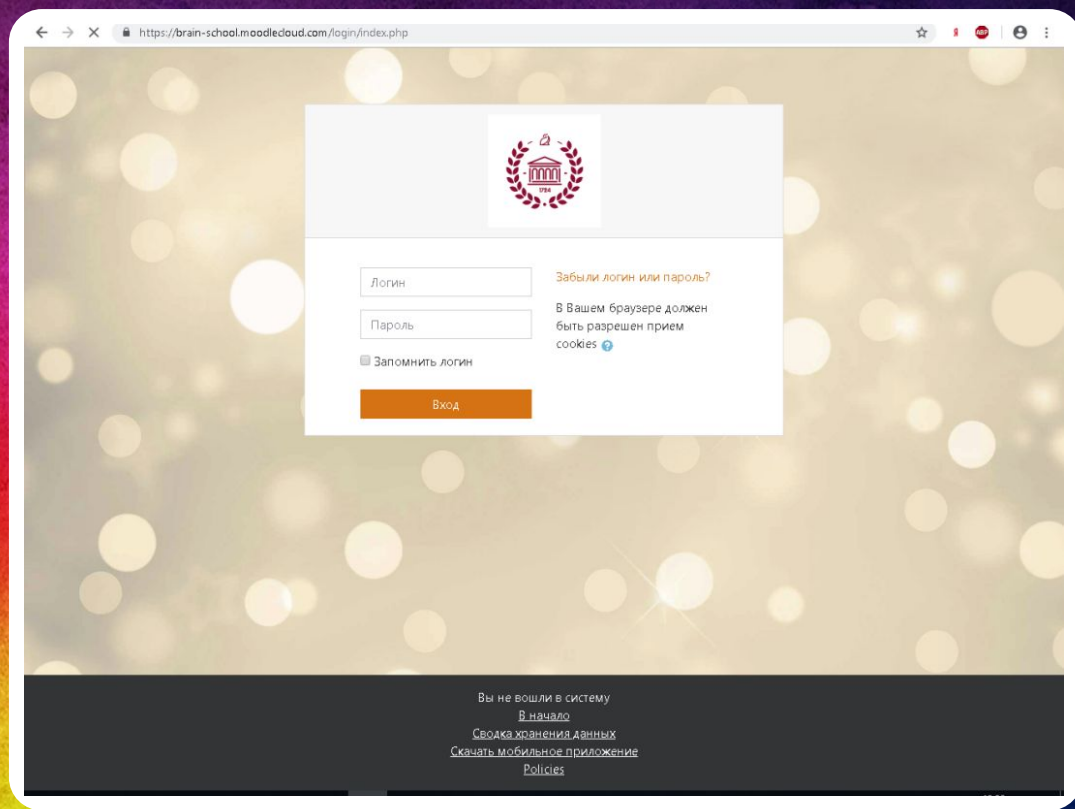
https://brain-school.moodlecloud.com/login/index.php

ABP

1754

Логин

Пароль

Запомнить логин

Вход

Забыли логин или пароль?

В Вашем браузере должен быть разрешен прием cookies

Вы не вошли в систему
В начало
Сводка хранения данных
Скачать мобильное приложение
Policies